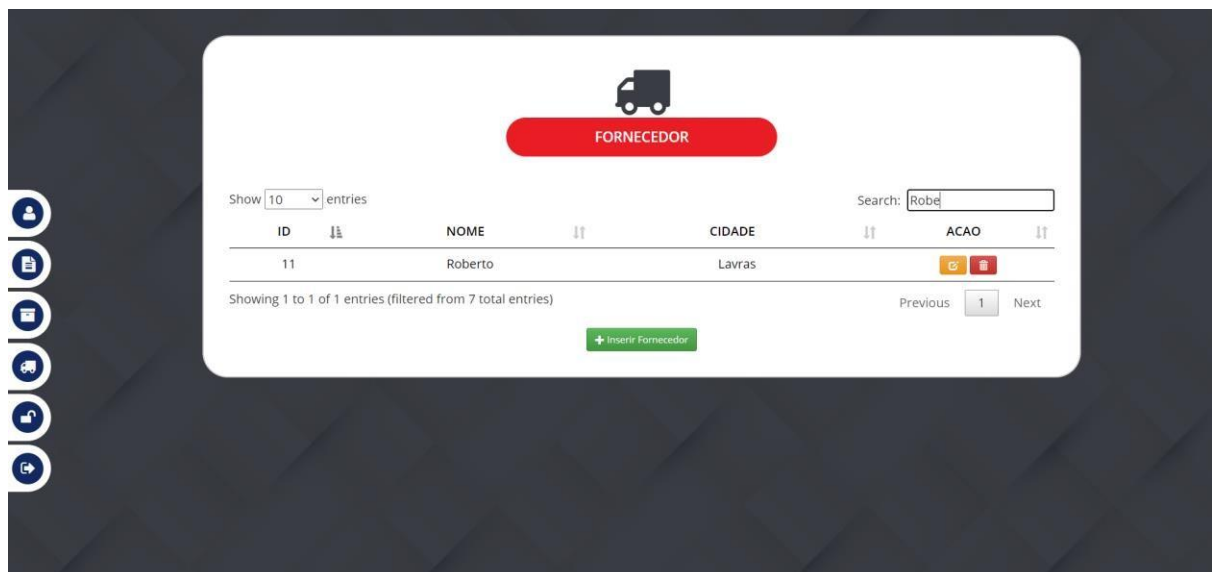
FORNECEDOR

Show 10 entries

Search: Robe

| ID | NOME | CIDADE | ACAO |
|---|---|---|---|
| 11 | Roberto | Lavras | |

Showing 1 to 1 of 1 entries (filtered from 7 total entries)

Previous 1 Next

Inserir Fornecedor